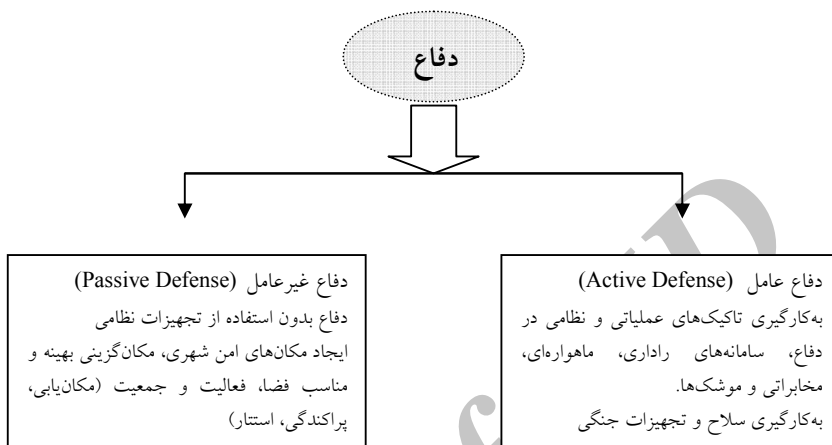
دفاع

دفاع عامل (Active Defense)
به‌کارگیری تاکیک‌های عملیاتی و نظامی در دفاع، سامانه‌های راداری، ماهواره‌ای، مخابراتی و موشک‌ها.
به‌کارگیری سلاح و تجهیزات جنگی

دفاع غیرعامل (Passive Defense)
دفاع بدون استفاده از تجهیزات نظامی
ایجاد مکان‌های امن شهری، مکان‌گزینی بهینه و مناسب فضا، فعالیت و جمعیت (مکان‌یابی، پراکندگی، استتار)